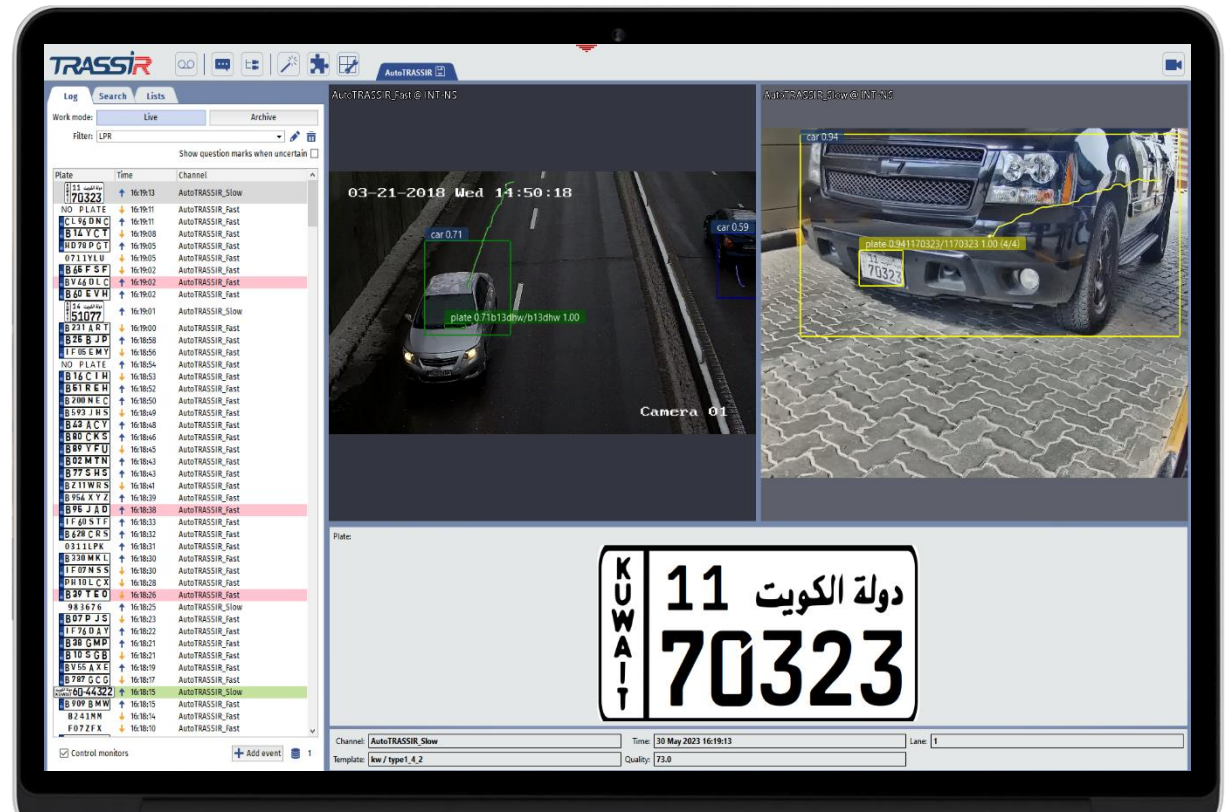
TRASSIR

AutoTRASSIR

Log Search Lists

Work mode: Live Archive

Filter: LPR

Show question marks when uncertain

| Plate | Time | Channel |
|---|---|---|
| 11 70323 | 16:19:13 | AutoTRASSIR_Slow |
| NO PLATE | 16:19:11 | AutoTRASSIR_Fast |
| CL96DNC | 16:19:11 | AutoTRASSIR_Fast |
| B14YCT | 16:19:08 | AutoTRASSIR_Fast |
| HD78PGT | 16:19:05 | AutoTRASSIR_Fast |
| 0711YLU | 16:19:05 | AutoTRASSIR_Fast |
| B66FSF | 16:19:02 | AutoTRASSIR_Fast |
| BV46DLC | 16:19:02 | AutoTRASSIR_Fast |
| B60EVH | 16:19:02 | AutoTRASSIR_Fast |
| 54 51077 | 16:19:01 | AutoTRASSIR_Slow |
| B231ART | 16:19:00 | AutoTRASSIR_Fast |
| B26BJP | 16:18:58 | AutoTRASSIR_Fast |
| IF05EMY | 16:18:56 | AutoTRASSIR_Fast |
| NO PLATE | 16:18:54 | AutoTRASSIR_Fast |
| B16CIH | 16:18:53 | AutoTRASSIR_Fast |
| B61REH | 16:18:52 | AutoTRASSIR_Fast |
| B208NEC | 16:18:50 | AutoTRASSIR_Fast |
| B593JHS | 16:18:49 | AutoTRASSIR_Fast |
| B43ACY | 16:18:48 | AutoTRASSIR_Fast |
| B80CKS | 16:18:46 | AutoTRASSIR_Fast |
| B89YFU | 16:18:45 | AutoTRASSIR_Fast |
| B02MTN | 16:18:43 | AutoTRASSIR_Fast |
| B77SHS | 16:18:43 | AutoTRASSIR_Fast |
| BZ11WRS | 16:18:41 | AutoTRASSIR_Fast |
| B954XYZ | 16:18:39 | AutoTRASSIR_Fast |
| B96JAD | 16:18:38 | AutoTRASSIR_Fast |
| IF05STF | 16:18:33 | AutoTRASSIR_Fast |
| B628CRS | 16:18:32 | AutoTRASSIR_Fast |
| 0311LPK | 16:18:31 | AutoTRASSIR_Fast |
| B330MKL | 16:18:30 | AutoTRASSIR_Fast |
| IF07NSS | 16:18:30 | AutoTRASSIR_Fast |
| PH10LCX | 16:18:28 | AutoTRASSIR_Fast |
| B39TEO | 16:18:26 | AutoTRASSIR_Fast |
| 983676 | 16:18:25 | AutoTRASSIR_Slow |
| B07PJS | 16:18:23 | AutoTRASSIR_Fast |
| IF76DAY | 16:18:22 | AutoTRASSIR_Fast |
| B38GMP | 16:18:21 | AutoTRASSIR_Fast |
| B10SGB | 16:18:21 | AutoTRASSIR_Fast |
| BV55AXE | 16:18:19 | AutoTRASSIR_Fast |
| B787GCG | 16:18:17 | AutoTRASSIR_Fast |
| 60-44322 | 16:18:15 | AutoTRASSIR_Slow |
| B909BMW | 16:18:15 | AutoTRASSIR_Fast |
| B241MM | 16:18:14 | AutoTRASSIR_Fast |
| F072FX | 16:18:10 | AutoTRASSIR_Fast |

Control monitors

Add event 1

AutoTRASSIR_Fast @ INT-NS

03-21-2018 Wed 14:50:18

car 0.71

car 0.59

plate 0.71b13dhw/b13dhw 1.00

Camera 01

AutoTRASSIR_Slow @ INT-NS

car 0.94

plate 0.941170323/1170323 1.00 (4/4)

11 70323

Plate:

KUWAIT 11 دولة الكويت 70323

Channel: AutoTRASSIR_Slow

Time: 30 May 2023 16:19:13

Lane: 1

Template: kw / type1_4_2

Quality: 73.0